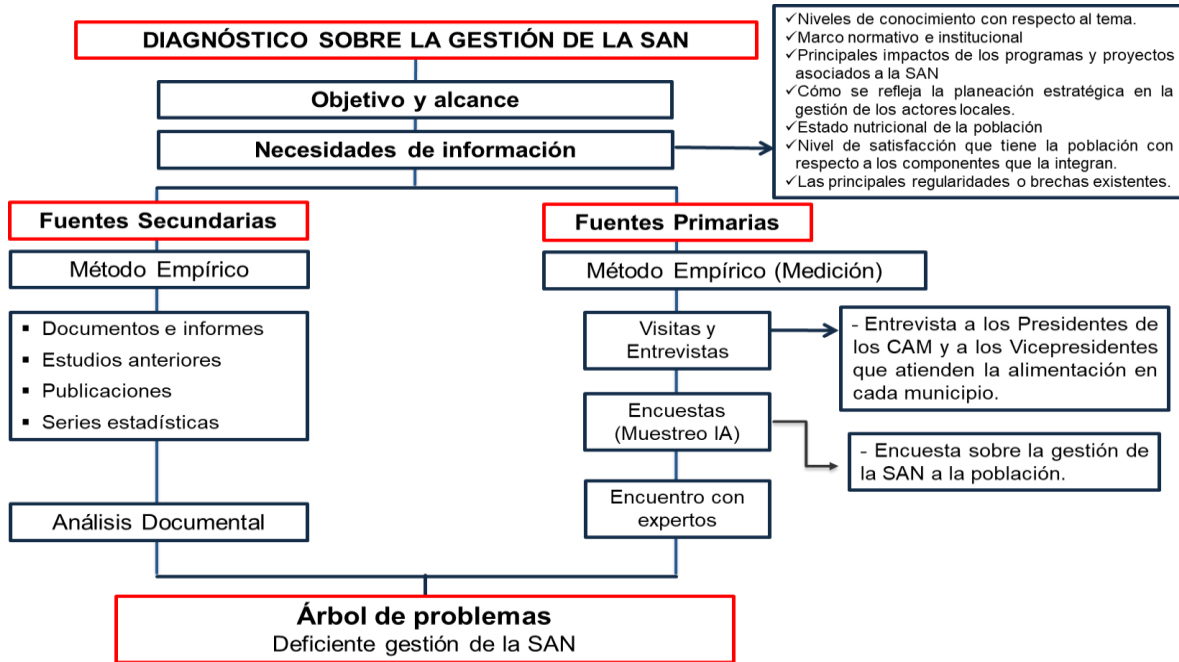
DIAGNÓSTICO SOBRE LA GESTIÓN DE LA SAN

✓Niveles de conocimiento con respecto al tema.
✓Marco normativo e institucional
✓Principales impactos de los programas y proyectos asociados a la SAN
✓Cómo se refleja la planeación estratégica en la gestión de los actores locales.
✓Estado nutricional de la población
✓Nivel de satisfacción que tiene la población con respecto a los componentes que la integran.
✓Las principales regularidades o brechas existentes.

Objetivo y alcance

Necesidades de información

Fuentes Secundarias

Método Empírico

▪ Documentos e informes
▪ Estudios anteriores
▪ Publicaciones
▪ Series estadísticas

Análisis Documental

Fuentes Primarias

Método Empírico (Medición)

Visitas y Entrevistas

- Entrevista a los Presidentes de los CAM y a los Vicepresidentes que atienden la alimentación en cada municipio.

Encuestas (Muestreo IA)

- Encuesta sobre la gestión de la SAN a la población.

Encuentro con expertos

Árbol de problemas
Deficiente gestión de la SAN